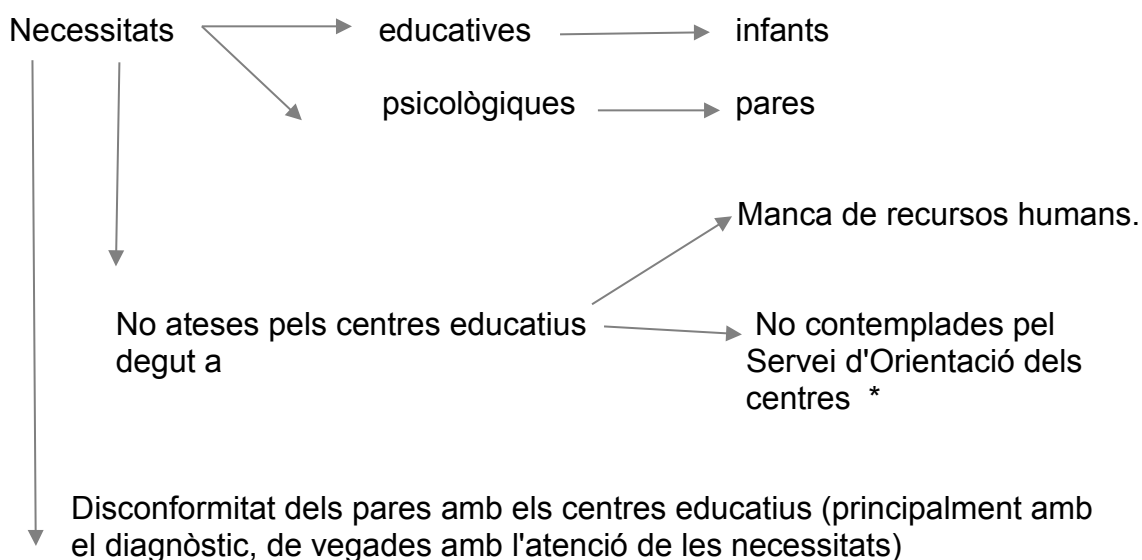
Necessitats

educatives

infants

psicològiques

pares

Manca de recursos humans.

No ateses pels centres educatius degut a

No contemplades pel Servei d'Orientació dels centres *

Disconformitat dels pares amb els centres educatius (principalment amb el diagnòstic, de vegades amb l'atenció de les necessitats)